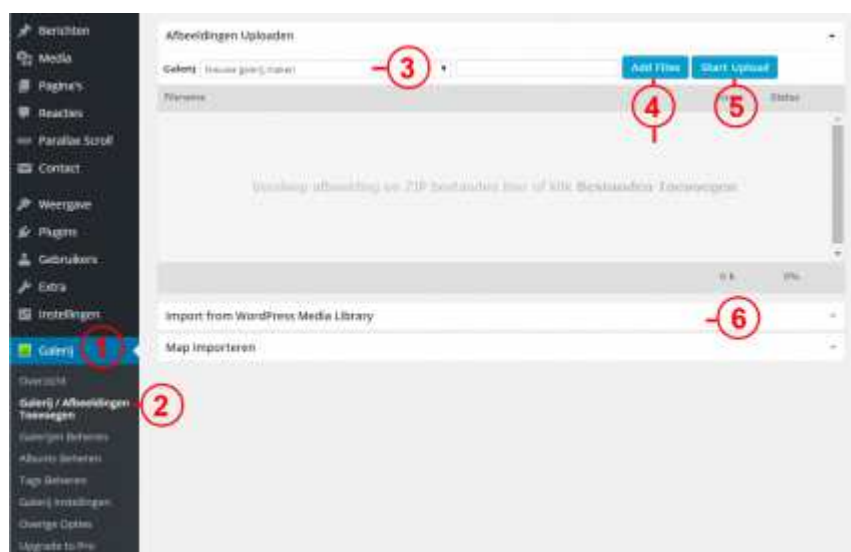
Berichten
Media
Pagina's
Reacties
Parallax Scroll
Contact
Weergave
Plugins
Gebruikers
Extra
Instellingen
Galerij
Overzicht
Galerij / Afbeeldingen Toevoegen
Galerijen Beheren
Albums Beheren
Tags Beheren
Galerij Instellingen
Overige Opties
Upgrade to Pro

Afbeeldingen Uploaden
Galerij Nieuwe galerij maken
3
Add Files
Start Upload
Filename
Status
4
5
Versleep afbeelding en ZIP bestanden hier of klik Bestanden Toevoegen
0 b
0%
Import from WordPress Media Library
6
Map importeren
1
2